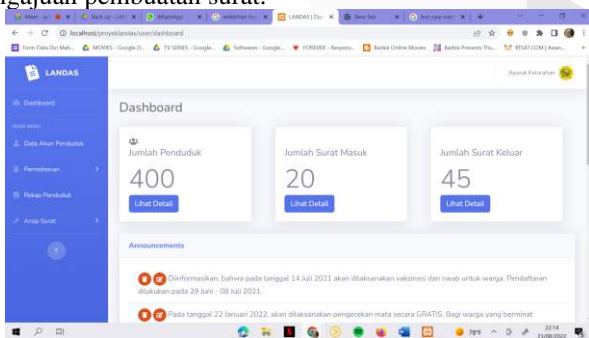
mengajukan pembuatan surat.

LANDAS | Das... | New Tab

localhost/proyeklandas/user/dashboard

Form Data Diri Mah... | MOVIES - Google D... | TV SERIES - Google... | Software - Google... | FOREVER - Respons... | Barbie Online Movies | Barbie Presents Thu... | BTS4732TM | Anan...

LANDAS

Aparat Kelurahan

Dashboard

Data Akun Penduduk

Permohonan

Rekap Penduduk

Arsip Surat

Dashboard

Jumlah Penduduk
400
Lihat Detail

Jumlah Surat Masuk
20
Lihat Detail

Jumlah Surat Keluar
45
Lihat Detail

Announcements

Diinformasikan, bahwa pada tanggal 14 Juli 2021 akan dilaksanakan vaksinasi dan swab untuk warga. Pendaftaran dilakukan pada 29 Juni - 08 Juli 2021.

Pada tanggal 22 Januari 2022, akan dilaksanakan pengecekan mata secara GRATIS. Bagi warga yang berminat

22:14
23/08/2022